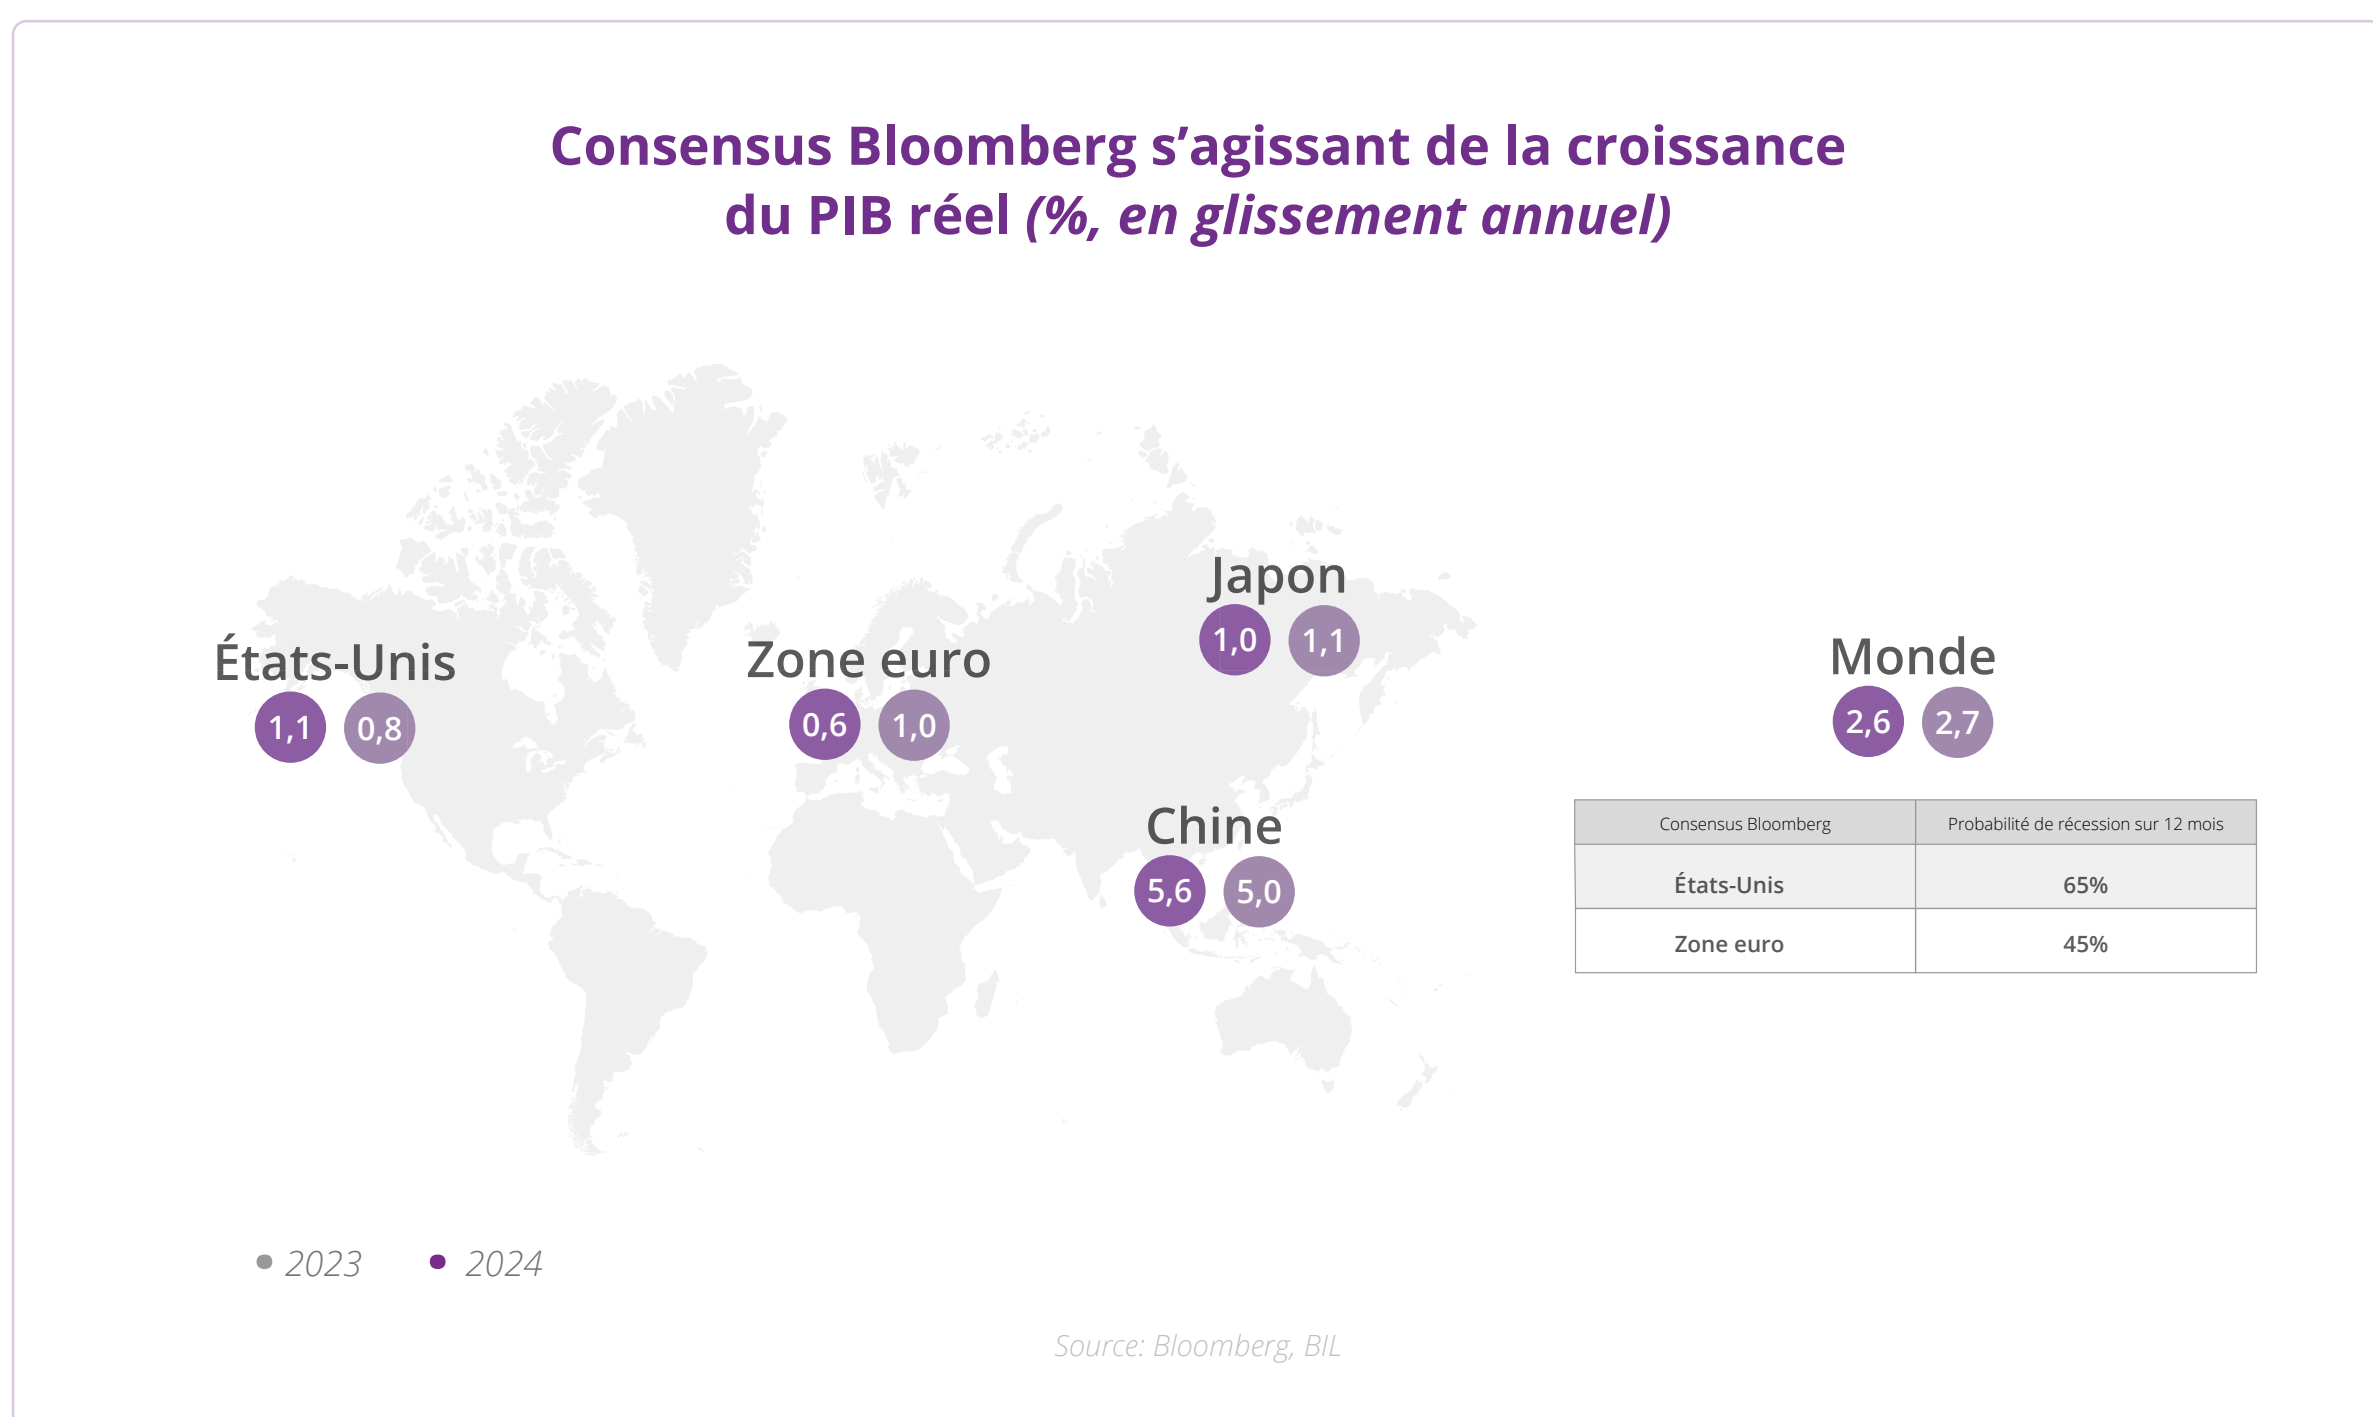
Consensus Bloomberg s'agissant de la croissance du PIB réel (%, en glissement annuel)

Japon
1,0 1,1

États-Unis
1,1 0,8

Zone euro
0,6 1,0

Monde
2,6 2,7

Chine
5,6 5,0

| Consensus Bloomberg | Probabilité de récession sur 12 mois |
|---|---|
| États-Unis | 65% |
| Zone euro | 45% |

2023 2024

Source: Bloomberg, BIL